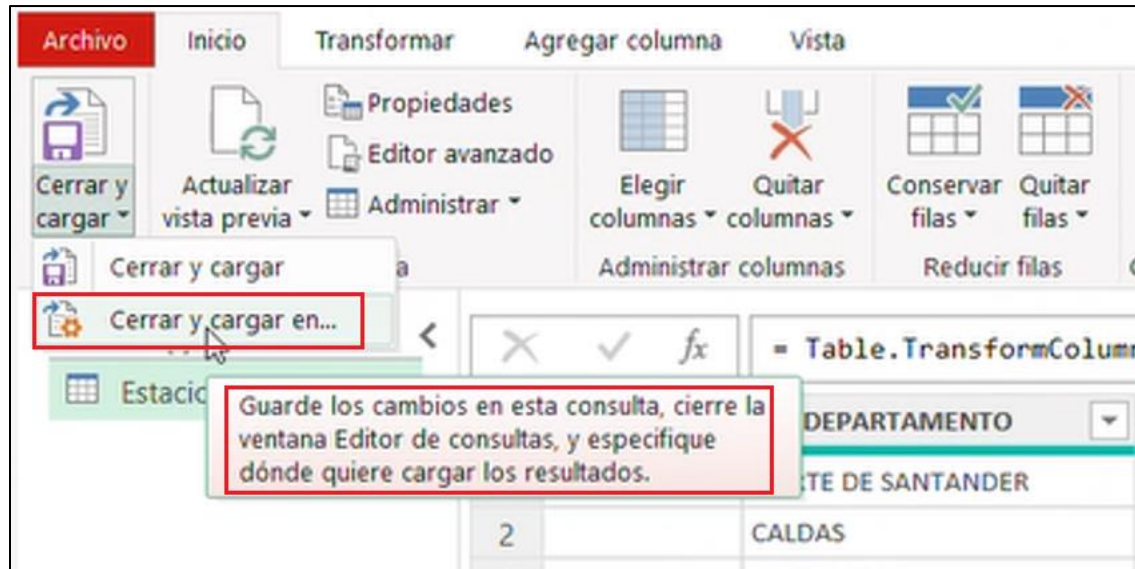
Archivo Inicio Transformar Agregar columna Vista

Cerrar y cargar

Actualizar vista previa

Propiedades

Editor avanzado

Administrar

Elegir columnas

Quitar columnas

Administrar columnas

Conservar filas

Quitar filas

Reducir filas

Cerrar y cargar

Cerrar y cargar en...

Estacio

$f_x$

= Table.TransformColum

Guarde los cambios en esta consulta, cierre la ventana Editor de consultas, y especifique dónde quiere cargar los resultados.

DEPARTAMENTO

TE DE SANTANDER

2

CALDAS